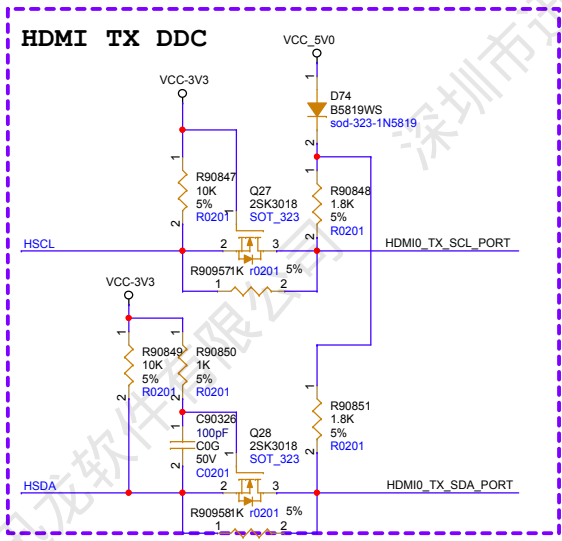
HDMI TX DDC

VCC_5V0
1
D74
B5819WS
sod-323-1N5819
2

VCC-3V3
1
R90847
10K
5%
R0201
2

Q27
2SK3018
SOT_323

1
R90848
1.8K
5%
R0201
2

HSCL
2
3
HDMI0_TX_SCL_PORT
R909571K r0201 5%
1
2

VCC-3V3
1
R90849
10K
5%
R0201
2
1
R90850
1K
5%
R0201
2

C90326
100pF
C0G
50V
C0201

1
R90851
1.8K
5%
R0201
2

Q28
2SK3018
SOT_323

HSDA
2
3
HDMI0_TX_SDA_PORT
R909581K r0201 5%
1
2

深圳市
龙软件有限公司